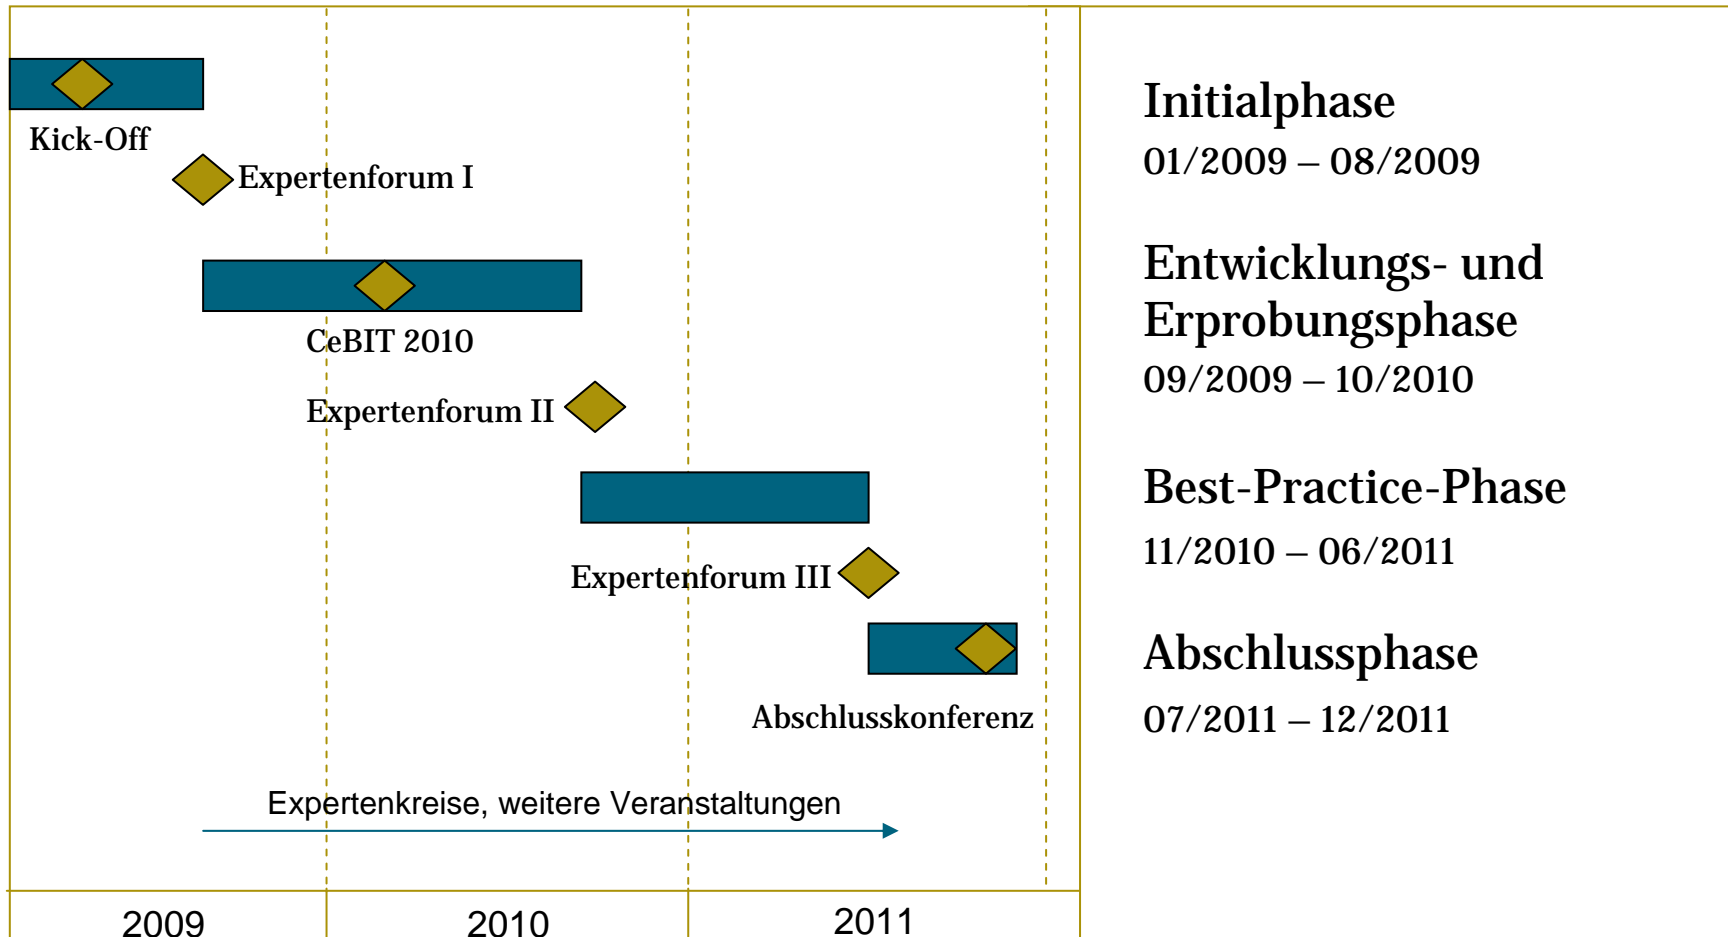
Kick-Off

Expertenforum I

CeBIT 2010

Expertenforum II

Expertenforum III

Abschlusskonferenz

Expertenkreise, weitere Veranstaltungen

2009

2010

2011

Initialphase
01/2009 – 08/2009

Entwicklungs- und Erprobungsphase
09/2009 – 10/2010

Best-Practice-Phase
11/2010 – 06/2011

Abschlussphase
07/2011 – 12/2011